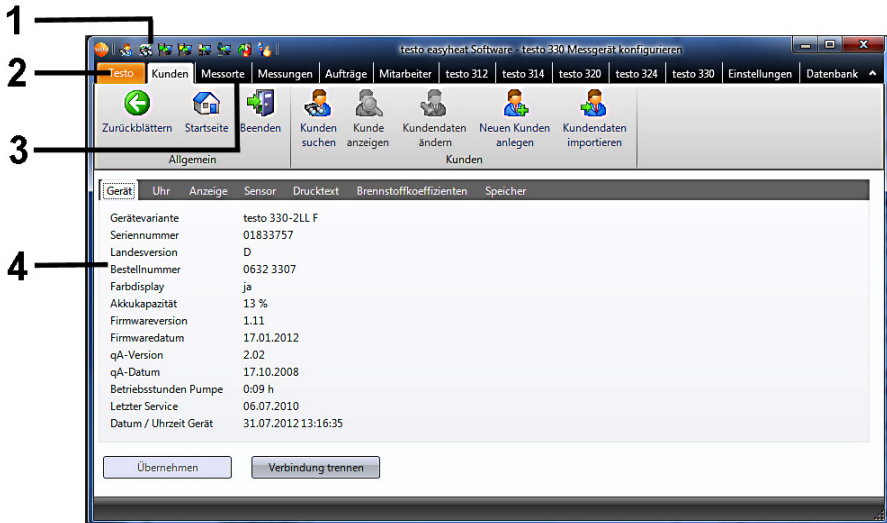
1
2
3
4

testo easyheat Software - testo 330 Messgerät konfigurieren

Testo | Kunden | Messorte | Messungen | Aufträge | Mitarbeiter | testo 312 | testo 314 | testo 320 | testo 324 | testo 330 | Einstellungen | Datenbank

Zurückblättern
Startseite
Beenden
Allgemein

Kunden suchen
Kunde anzeigen
Kundendaten ändern
Neuen Kunden anlegen
Kundendaten importieren
Kunden

Gerät | Uhr | Anzeige | Sensor | Drucktext | Brennstoffkoeffizienten | Speicher

| | |
|---|---|
| Gerätevariante | testo 330-2LL F |
| Seriennummer | 01833757 |
| Landesversion | D |
| Bestellnummer | 0632 3307 |
| Farbdisplay | ja |
| Akkukapazität | 13 % |
| Firmwareversion | 1.11 |
| Firmwaredatum | 17.01.2012 |
| qA-Version | 2.02 |
| qA-Datum | 17.10.2008 |
| Betriebsstunden Pumpe | 0:09 h |
| Letzter Service | 06.07.2010 |
| Datum / Uhrzeit Gerät | 31.07.2012 13:16:35 |

Übernehmen
Verbindung trennen